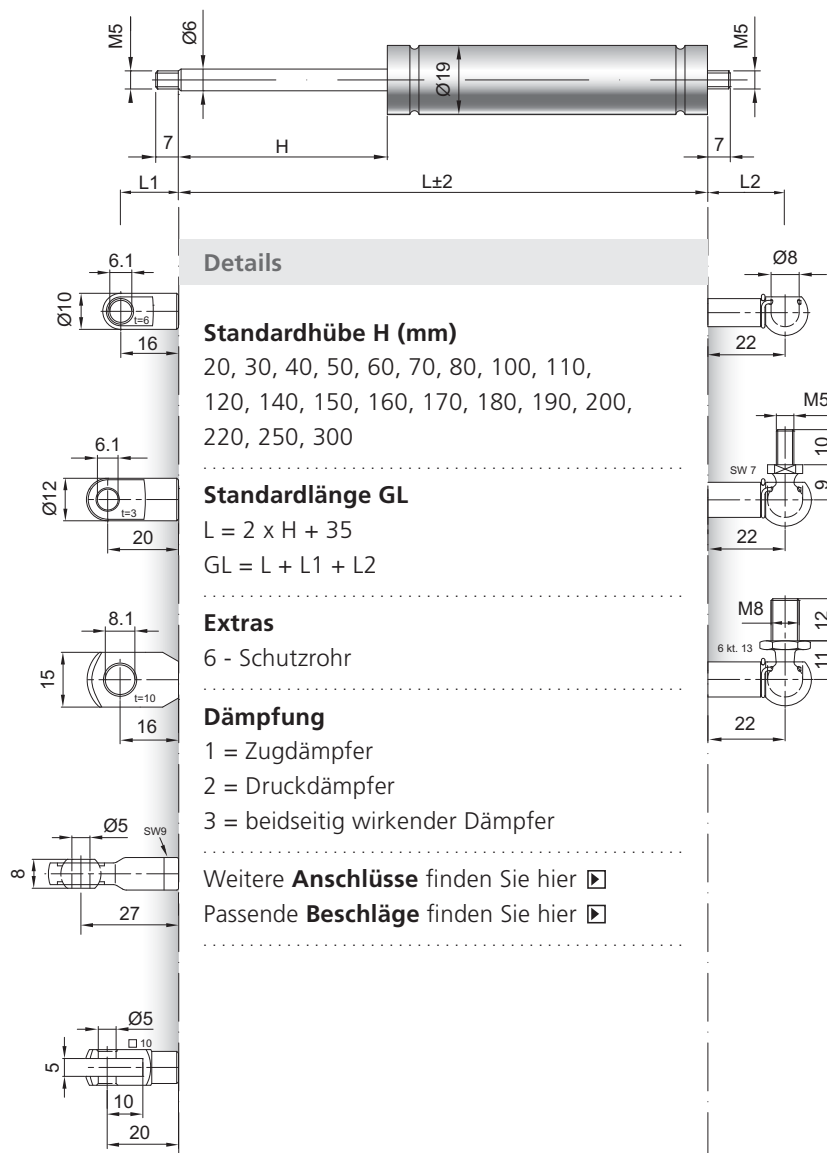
M5
Ø6
Ø19
M5
7
H
7
L1
L±2
L2

6.1
Ø10
t=6
16

6.1
Ø12
t=3
20

8.1
15
t=10
16

Ø5
SW9
8
27

Ø5
□ 10
5
10
20

Details

Standardhübe H (mm)
20, 30, 40, 50, 60, 70, 80, 100, 110, 120, 140, 150, 160, 170, 180, 190, 200, 220, 250, 300

Standardlänge GL
L = 2 x H + 35
GL = L + L1 + L2

Extras
6 - Schutzrohr

Dämpfung
1 = Zugdämpfer
2 = Druckdämpfer
3 = beidseitig wirkender Dämpfer

Weitere Anschlüsse finden Sie hier
Passende Beschläge finden Sie hier

Ø8
22

M5
10
SW 7
9
22

M8
12
6 kt. 13
11
22